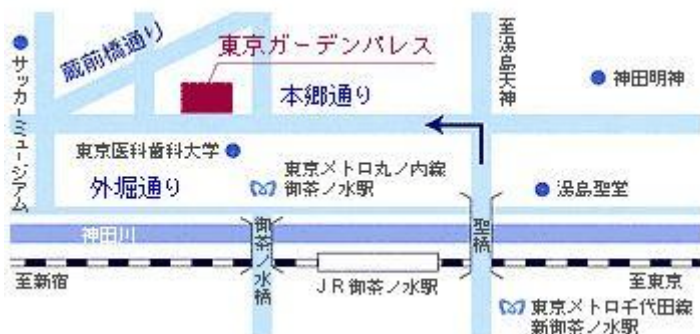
蔵前橋通り

東京ガーデンパレス

本郷通り

至湯島天神

神田明神

サッカーミュージアム

東京医科歯科大学

東京メトロ丸ノ内線
御茶ノ水駅

外堀通り

湯島聖堂

神田川

御茶ノ水橋

聖橋

至新宿

JR御茶ノ水駅

至東京

東京メトロ千代田線
新御茶ノ水駅